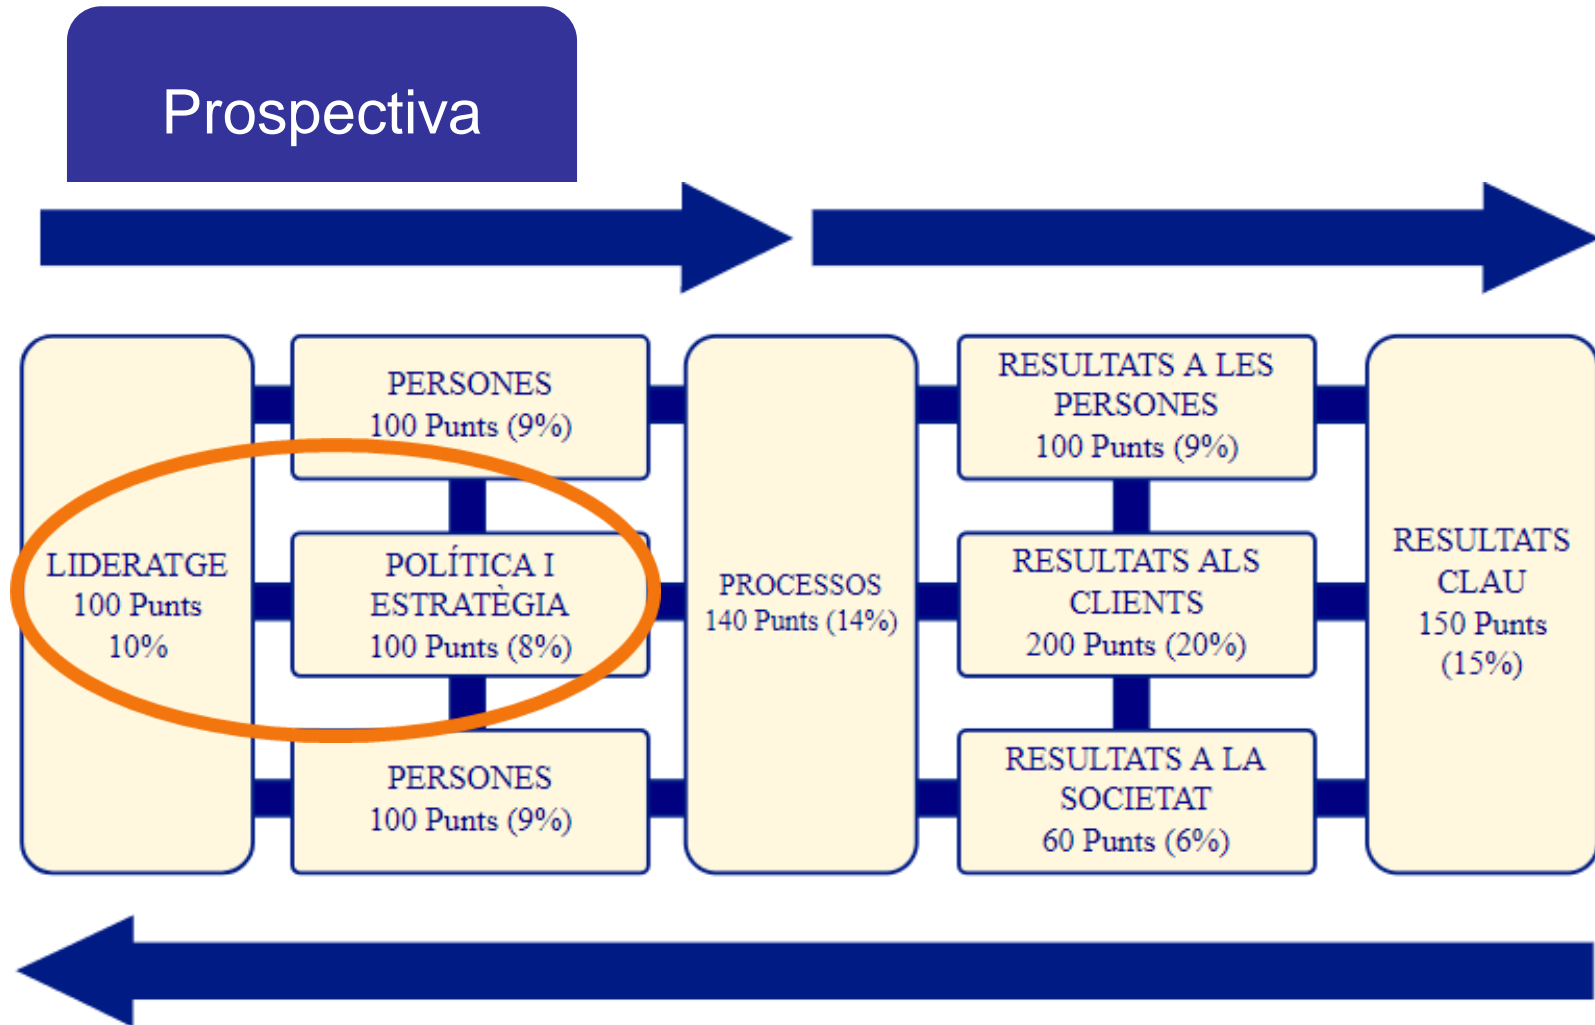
Prospectiva

LIDERATGE
100 Punts
10%

PERSONES
100 Punts (9%)

POLÍTICA I
ESTRATÈGIA
100 Punts (8%)

PERSONES
100 Punts (9%)

PROCESSOS
140 Punts (14%)

RESULTATS A LES
PERSONES
100 Punts (9%)

RESULTATS ALS
CLIENTS
200 Punts (20%)

RESULTATS A LA
SOCIETAT
60 Punts (6%)

RESULTATS
CLAU
150 Punts
(15%)